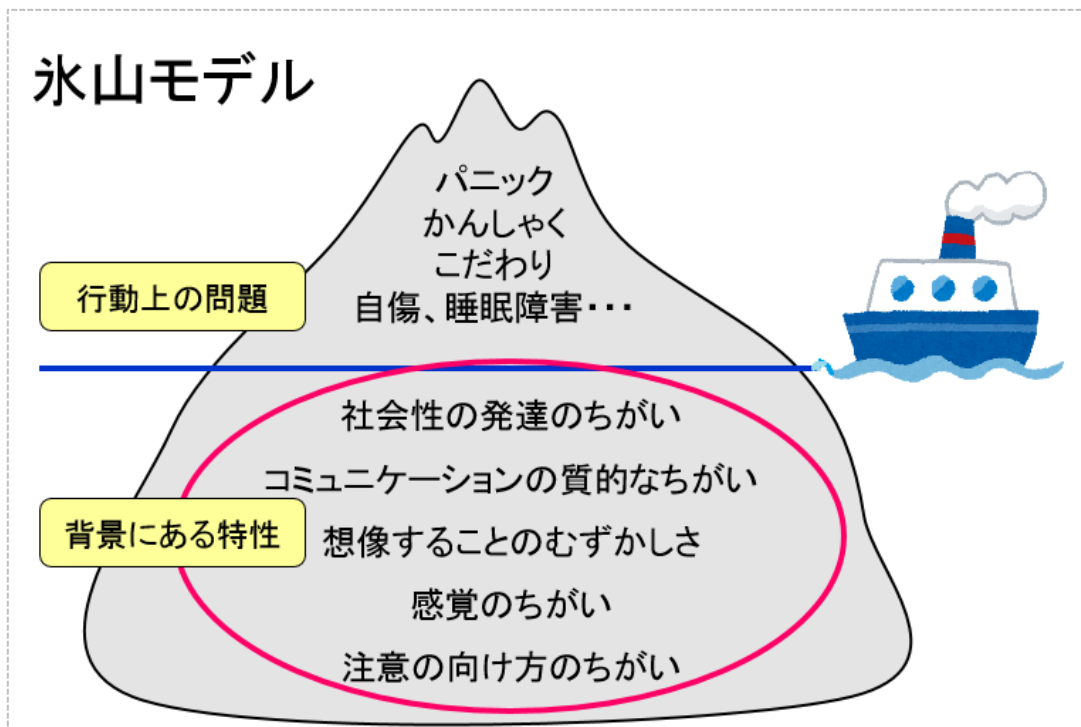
氷山モデル

パニック
かんしゃく
こだわり
自傷、睡眠障害・・・

行動上の問題

社会性の発達のちがい
コミュニケーションの質的なちがい
想像することのむずかしさ
感覚のちがい
注意の向け方のちがい

背景にある特性